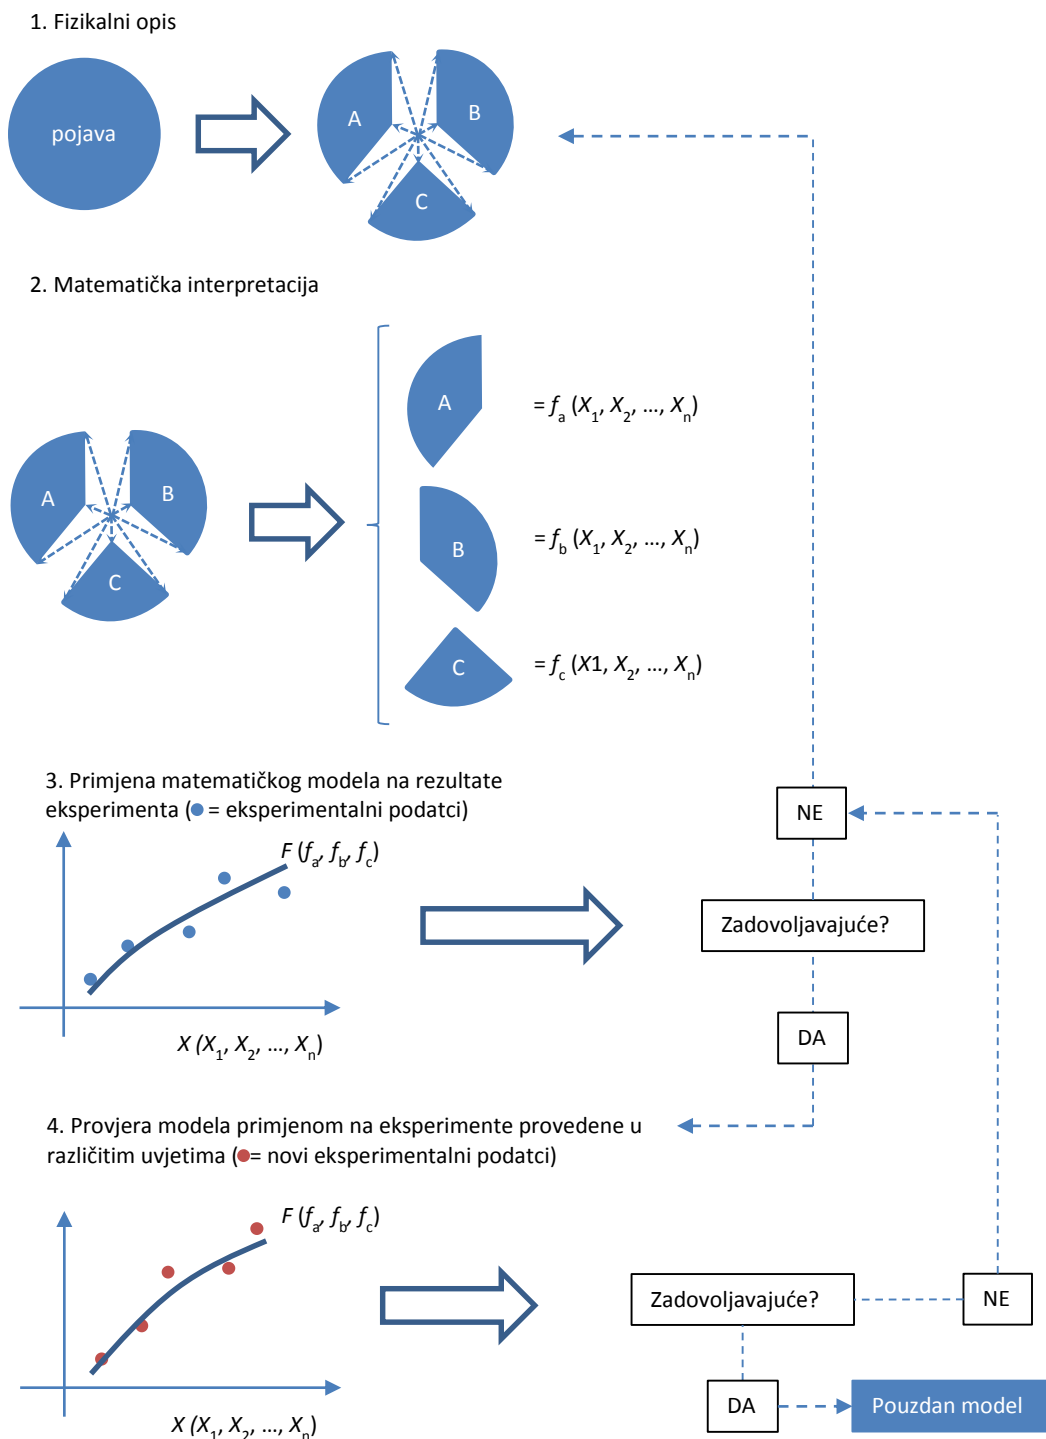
1. Fizikalni opis

pojava

A

B

C

2. Matematička interpretacija

A

B

C

A $= f_a (X_1, X_2, ..., X_n)$

B $= f_b (X_1, X_2, ..., X_n)$

C $= f_c (X1, X_2, ..., X_n)$

3. Primjena matematičkog modela na rezultate eksperimenta (● = eksperimentalni podatci)

$F (f_a, f_b, f_c)$

$X (X_1, X_2, ..., X_n)$

NE

Zadovoljavajuće?

DA

4. Provjera modela primjenom na eksperimente provedene u različitim uvjetima (●= novi eksperimentalni podatci)

$F (f_a, f_b, f_c)$

$X (X_1, X_2, ..., X_n)$

Zadovoljavajuće?

NE

DA

Pouzdan model